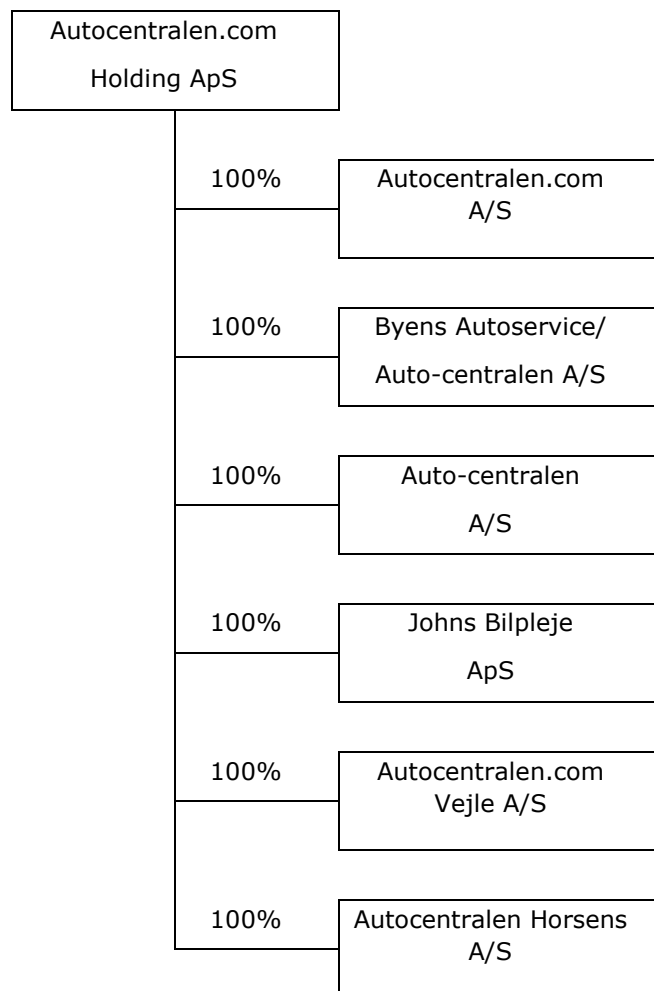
Autocentralen.com
Holding ApS

100%
Autocentralen.com
A/S

100%
Byens Autoservice/
Auto-centralen A/S

100%
Auto-centralen
A/S

100%
Johns Bilpleje
ApS

100%
Autocentralen.com
Vejle A/S

100%
Autocentralen Horsens
A/S